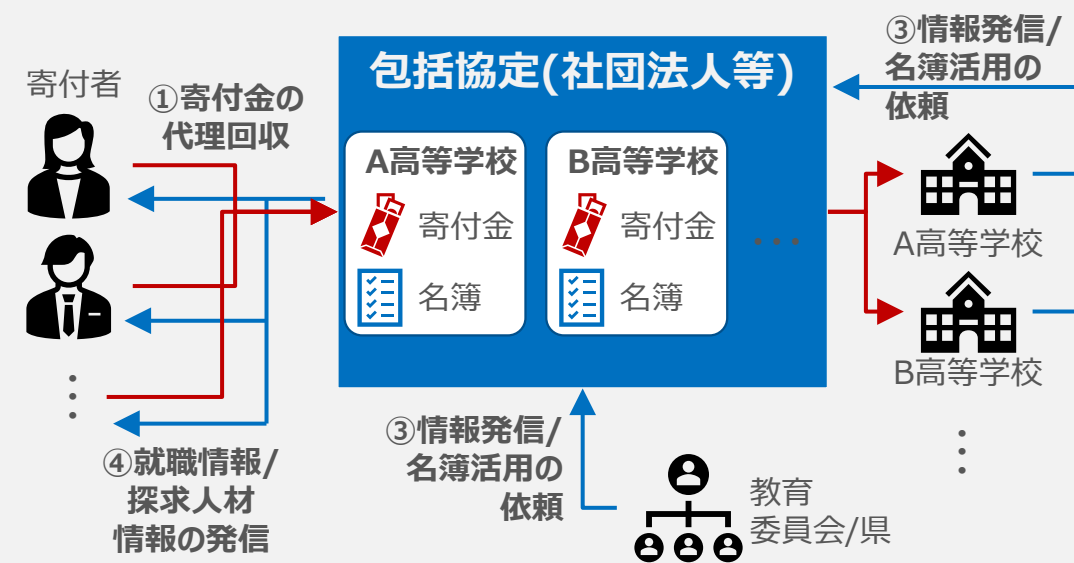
寄付者

①寄付金の代理回収

包括協定(社団法人等)

A高等学校
寄付金
名簿

B高等学校
寄付金
名簿

・・・

③情報発信/名簿活用の依頼

A高等学校

B高等学校

④就職情報/探求人材情報の発信

③情報発信/名簿活用の依頼

教育委員会/県